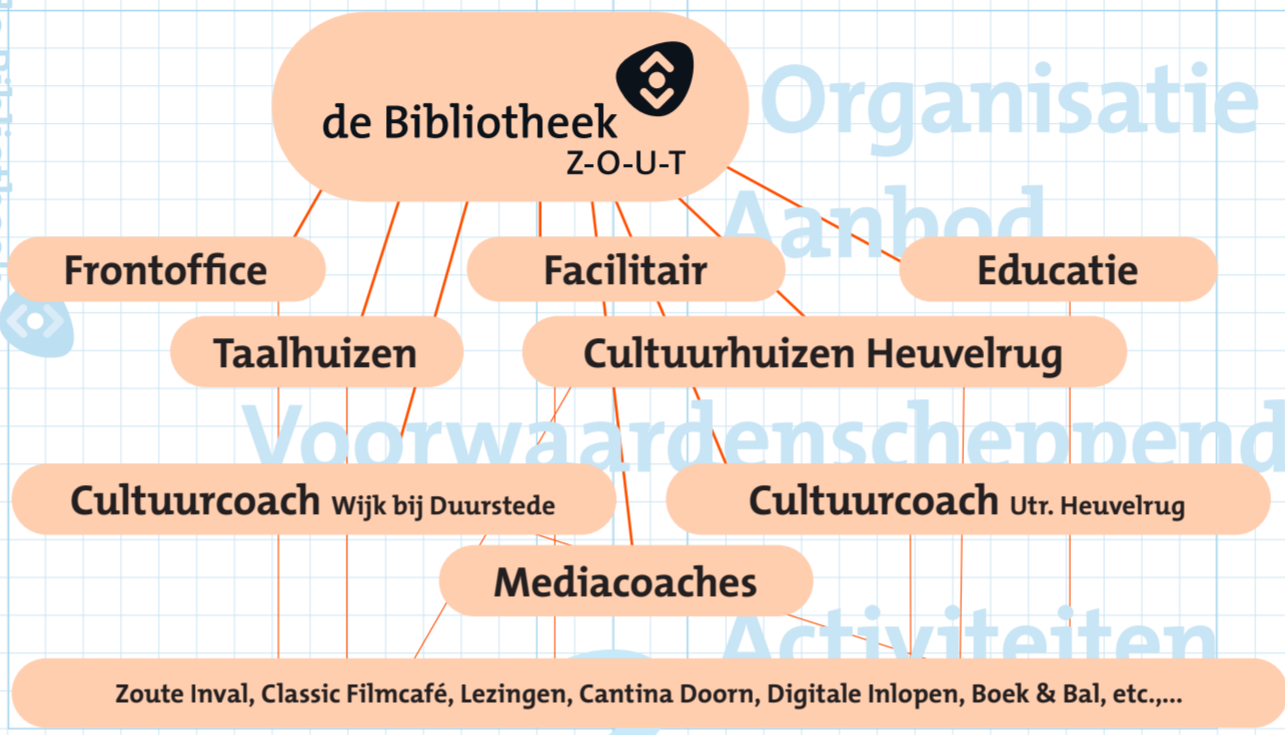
de Bibliotheek
Z-O-U-T

Organisatie

Aanbod

Frontoffice

Facilitair

Educatie

Taalhuizen

Cultuurhuizen Heuvelrug

Voorwaardenscheppend

Cultuurcoach Wijk bij Duurstede

Cultuurcoach Utr. Heuvelrug

Mediacoaches

Activiteiten

Zoute Inval, Classic Filmcafé, Lezingen, Cantina Doorn, Digitale Inlopen, Boek & Bal, etc.,...